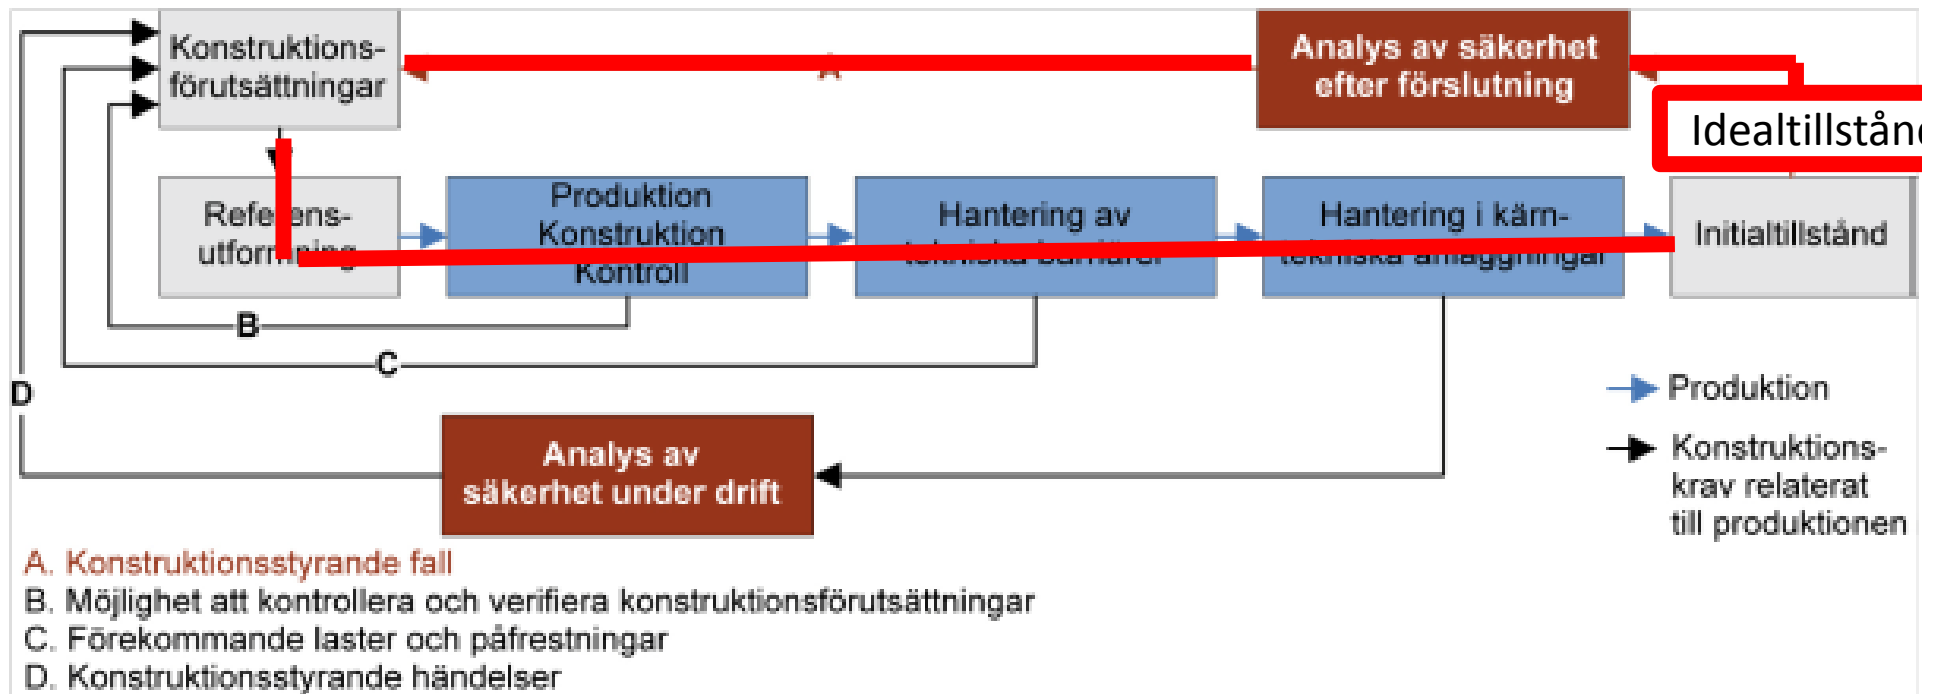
Konstruktions-
förutsättningar

A

Analys av säkerhet
efter förslutning

Idealtillstånd

Referens-
utformning

Produktion
Konstruktion
Kontroll

Hantering av
tekniska barriärer

Hantering i kärn-
tekniska anläggningar

Initialtillstånd

B

C

D

Produktion

Konstruktions-
krav relaterat
till produktionen

Analys av
säkerhet under drift

A. Konstruktionsstyrande fall
B. Möjlighet att kontrollera och verifiera konstruktionsförutsättningar
C. Förekommande laster och påfrestningar
D. Konstruktionsstyrande händelser